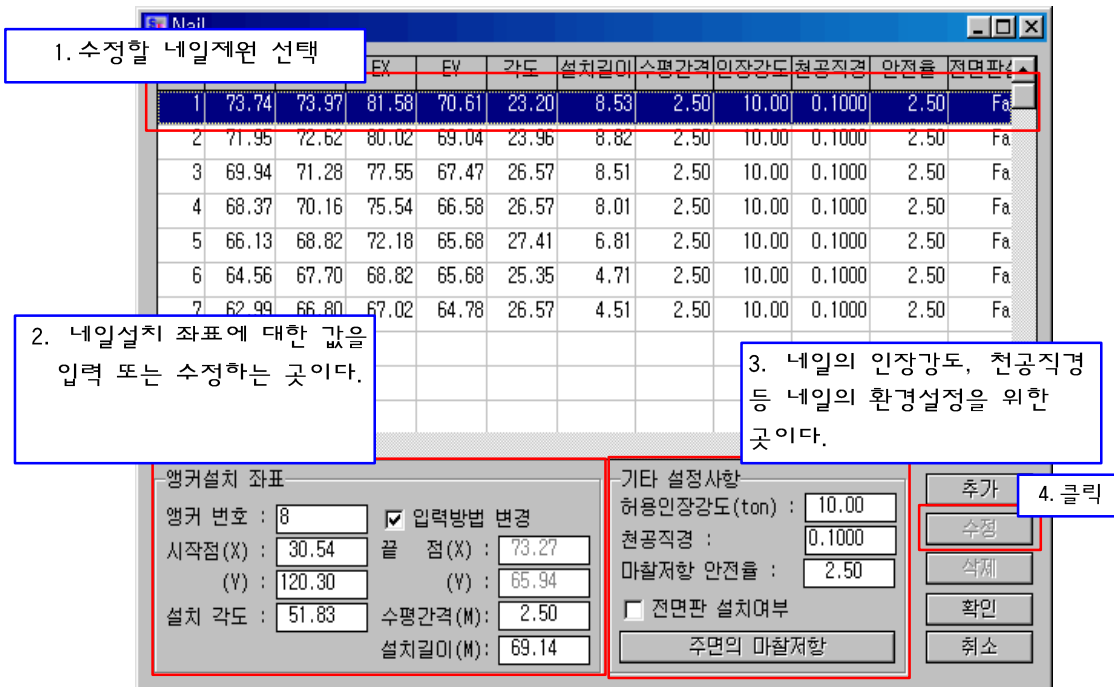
Nail

1. 수정할 네일제원 선택

| | | | EX | EY | 각도 | 설치길이 | 수평간격 | 인장강도 | 천공직경 | 안전율 | 전면판 |
|---|---|---|---|---|---|---|---|---|---|---|---|
| 1 | 73.74 | 73.97 | 81.58 | 70.61 | 23.20 | 8.53 | 2.50 | 10.00 | 0.1000 | 2.50 | Fa |
| 2 | 71.95 | 72.62 | 80.02 | 69.04 | 23.96 | 8.82 | 2.50 | 10.00 | 0.1000 | 2.50 | Fa |
| 3 | 69.94 | 71.28 | 77.55 | 67.47 | 26.57 | 8.51 | 2.50 | 10.00 | 0.1000 | 2.50 | Fa |
| 4 | 68.37 | 70.16 | 75.54 | 66.58 | 26.57 | 8.01 | 2.50 | 10.00 | 0.1000 | 2.50 | Fa |
| 5 | 66.13 | 68.82 | 72.18 | 65.68 | 27.41 | 6.81 | 2.50 | 10.00 | 0.1000 | 2.50 | Fa |
| 6 | 64.56 | 67.70 | 68.82 | 65.68 | 25.35 | 4.71 | 2.50 | 10.00 | 0.1000 | 2.50 | Fa |
| 7 | 62.99 | 66.80 | 67.02 | 64.78 | 26.57 | 4.51 | 2.50 | 10.00 | 0.1000 | 2.50 | Fa |

2. 네일설치 좌표에 대한 값을 입력 또는 수정하는 곳이다.

3. 네일의 인장강도, 천공직경 등 네일의 환경설정을 위한 곳이다.

앵커설치 좌표
앵커 번호 : 8
입력방법 변경
시작점(X) : 30.54
끝 점(X) : 73.27
(Y) : 120.30
(Y) : 65.94
설치 각도 : 51.83
수평간격(M) : 2.50
설치길이(M) : 69.14

기타 설정사항
허용인장강도(ton) : 10.00
천공직경 : 0.1000
마찰저항 안전율 : 2.50
전면판 설치여부
주면의 마찰저항

추가
4. 클릭
수정
삭제
확인
취소